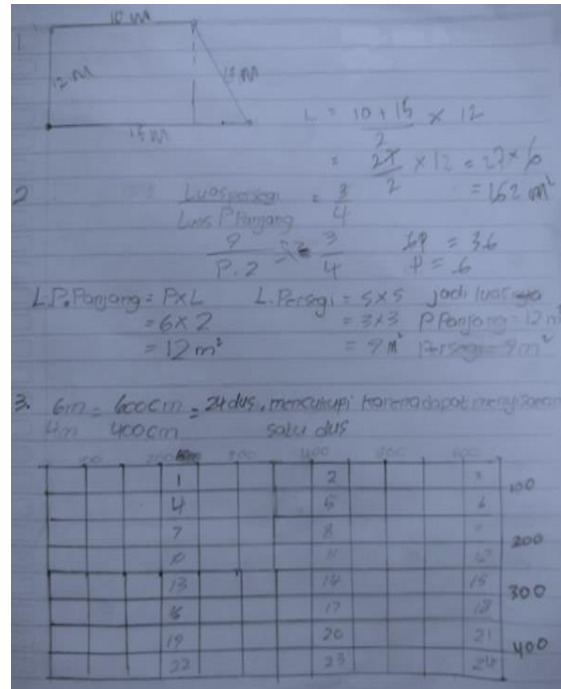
1
10 M
12 M
13 M
15 M

$L = \frac{10+15}{2} \times 12$
$= \frac{25}{2} \times 12 = 25 \times 6$
$= 162 \; m^2$

2
$\frac{Luas\ persegi}{Luas\ P\ Panjang} = \frac{3}{4}$

$\frac{9}{P.2} = \frac{3}{4}$

$6P = 36$
$P = 6$

L.P. Panjang = P x L
= 6 x 2
$= 12 \; m^2$

L. Persegi = S x S
= 3 x 3
$= 9 \; m^2$

jadi luas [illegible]
P Panjang = 12 $m^2$
Persegi = 9 $m^2$

3. 6m = 600cm = 24 dus, mencukupi karena dapat menyisakan
4m 400cm satu dus

| | 100 | 200 | 300 | 400 | 500 | 600 | |
|---|---|---|---|---|---|---|---|
| | | 1 | | 2 | | 3 | 100 |
| | | 4 | | 5 | | 6 | |
| | | 7 | | 8 | | 9 | 200 |
| | | 10 | | 11 | | 12 | |
| | | 13 | | 14 | | 15 | 300 |
| | | 16 | | 17 | | 18 | |
| | | 19 | | 20 | | 21 | 400 |
| | | 22 | | 23 | | 24 | |